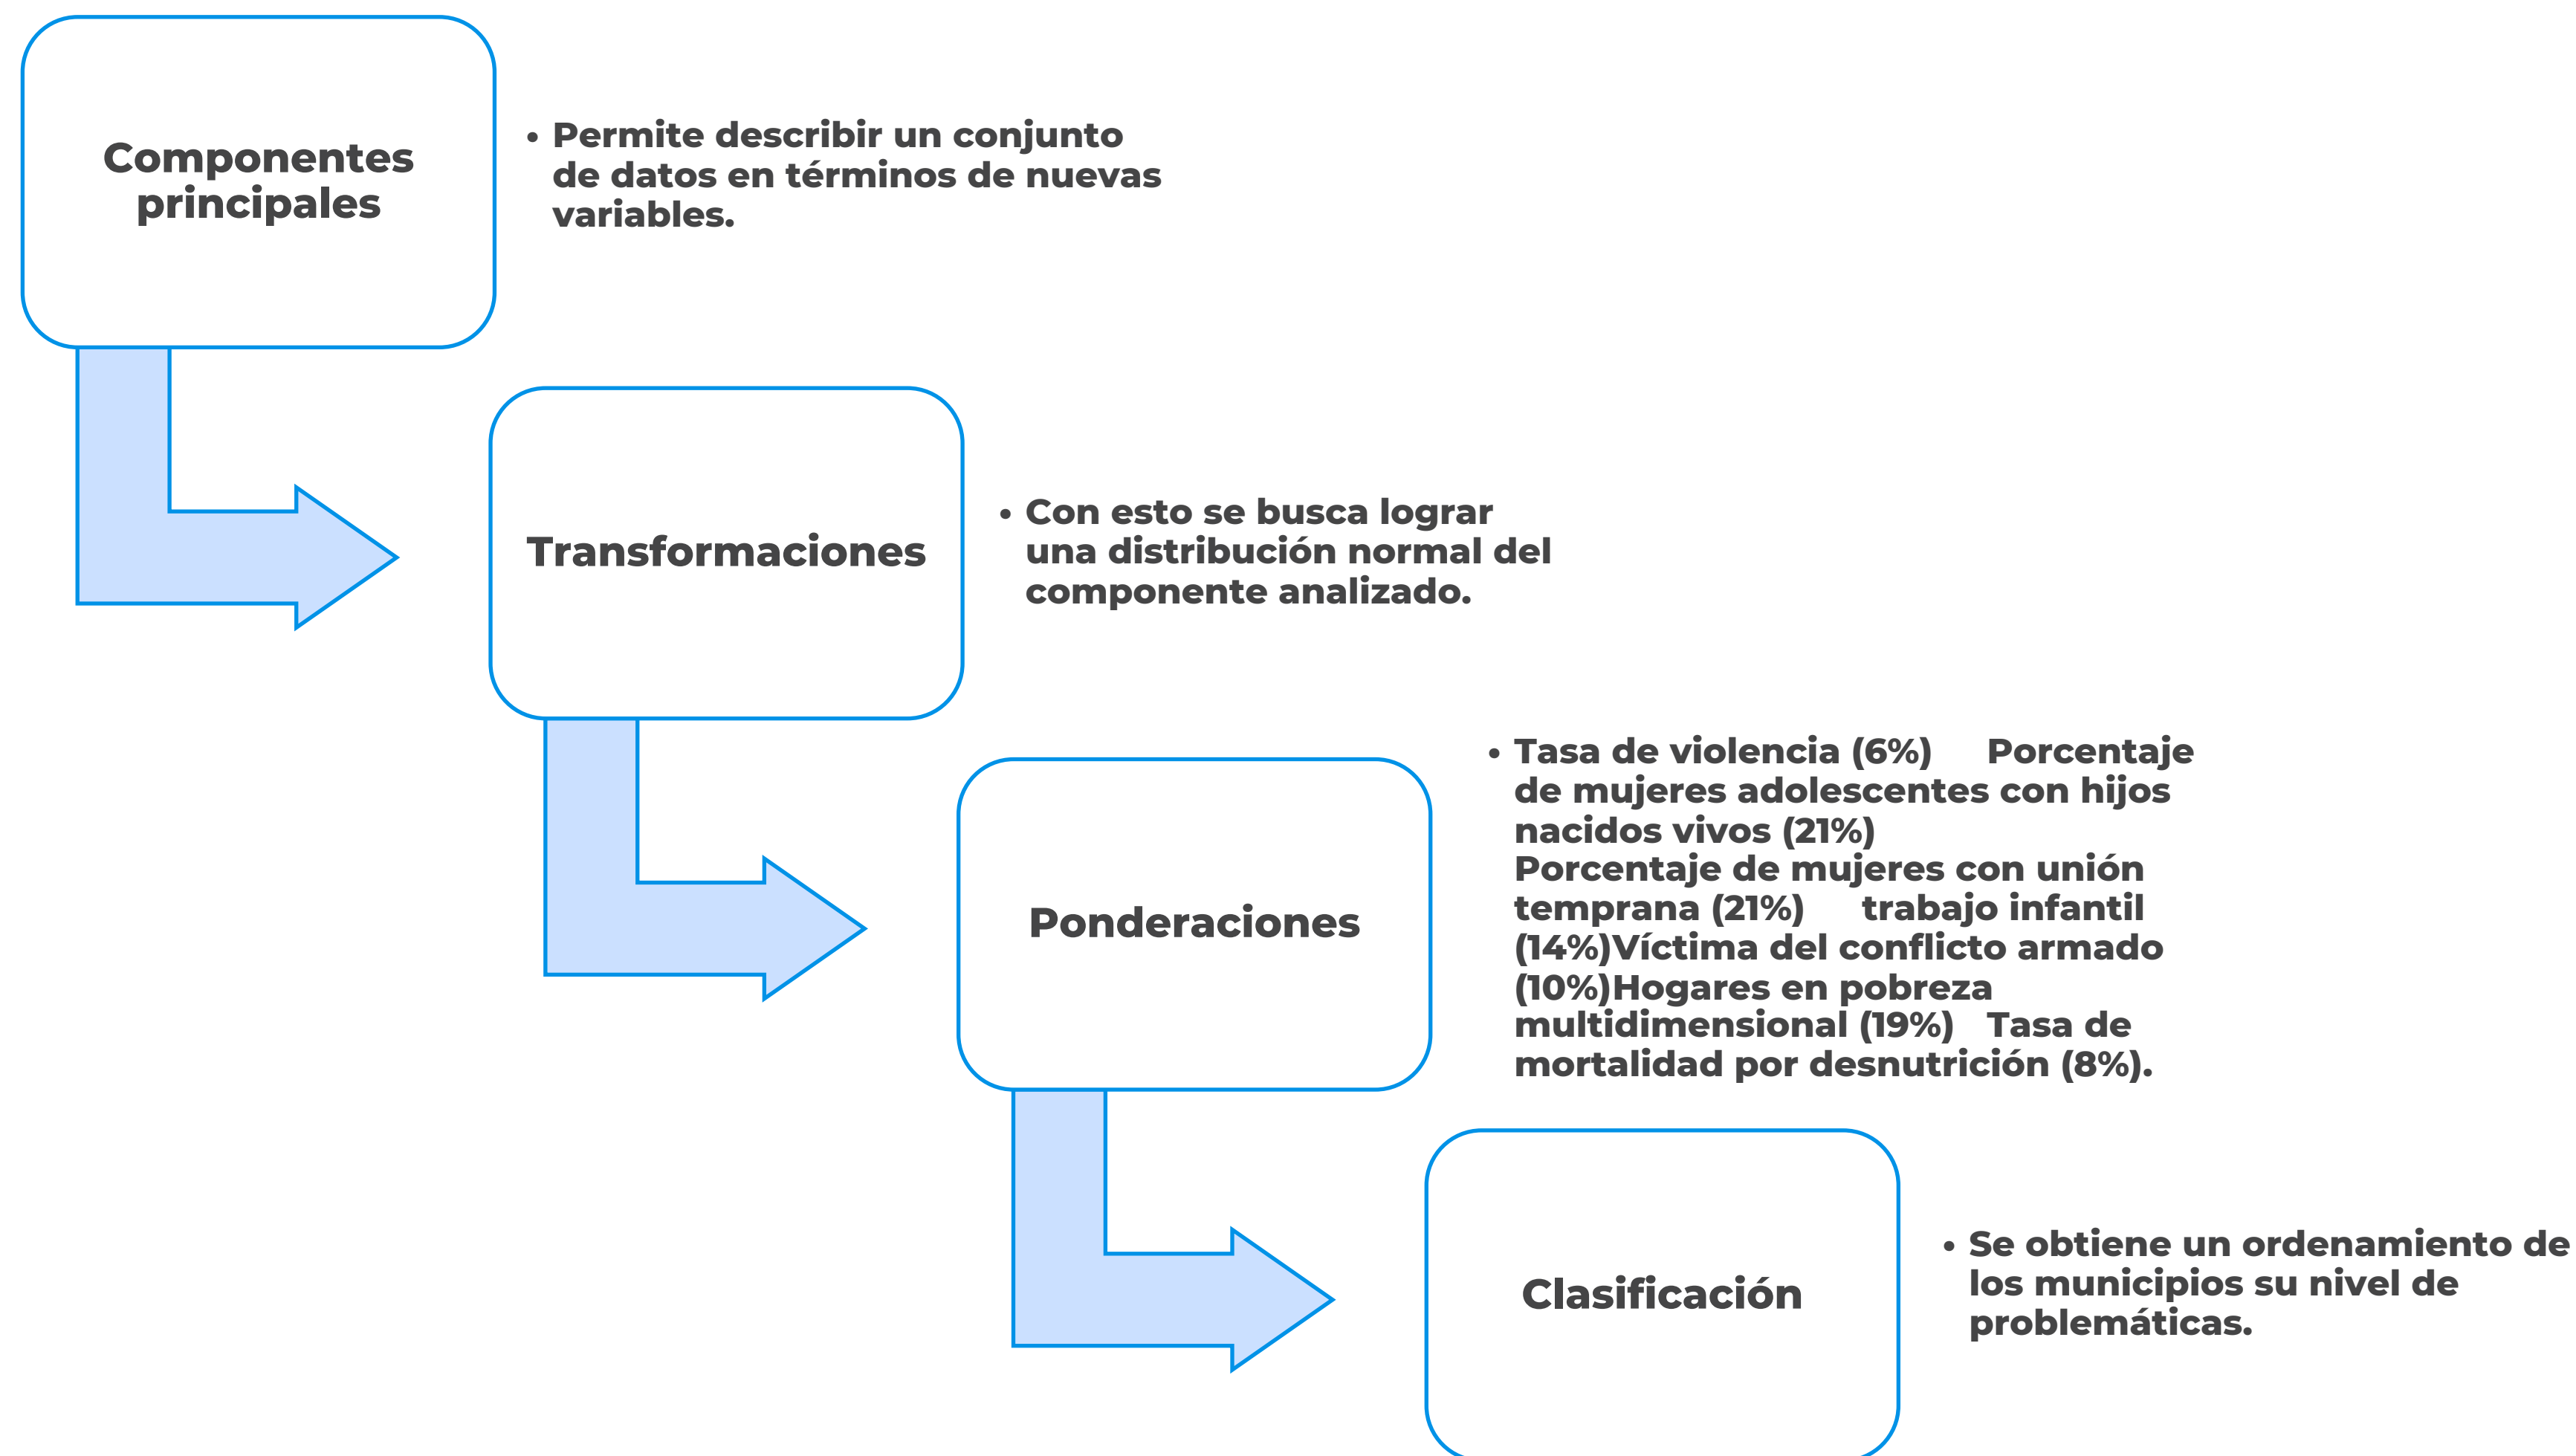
Componentes principales

• Permite describir un conjunto de datos en términos de nuevas variables.

Transformaciones

• Con esto se busca lograr una distribución normal del componente analizado.

Ponderaciones

• Tasa de violencia (6%) Porcentaje de mujeres adolescentes con hijos nacidos vivos (21%) Porcentaje de mujeres con unión temprana (21%) trabajo infantil (14%)Víctima del conflicto armado (10%)Hogares en pobreza multidimensional (19%) Tasa de mortalidad por desnutrición (8%).

Clasificación

• Se obtiene un ordenamiento de los municipios su nivel de problemáticas.